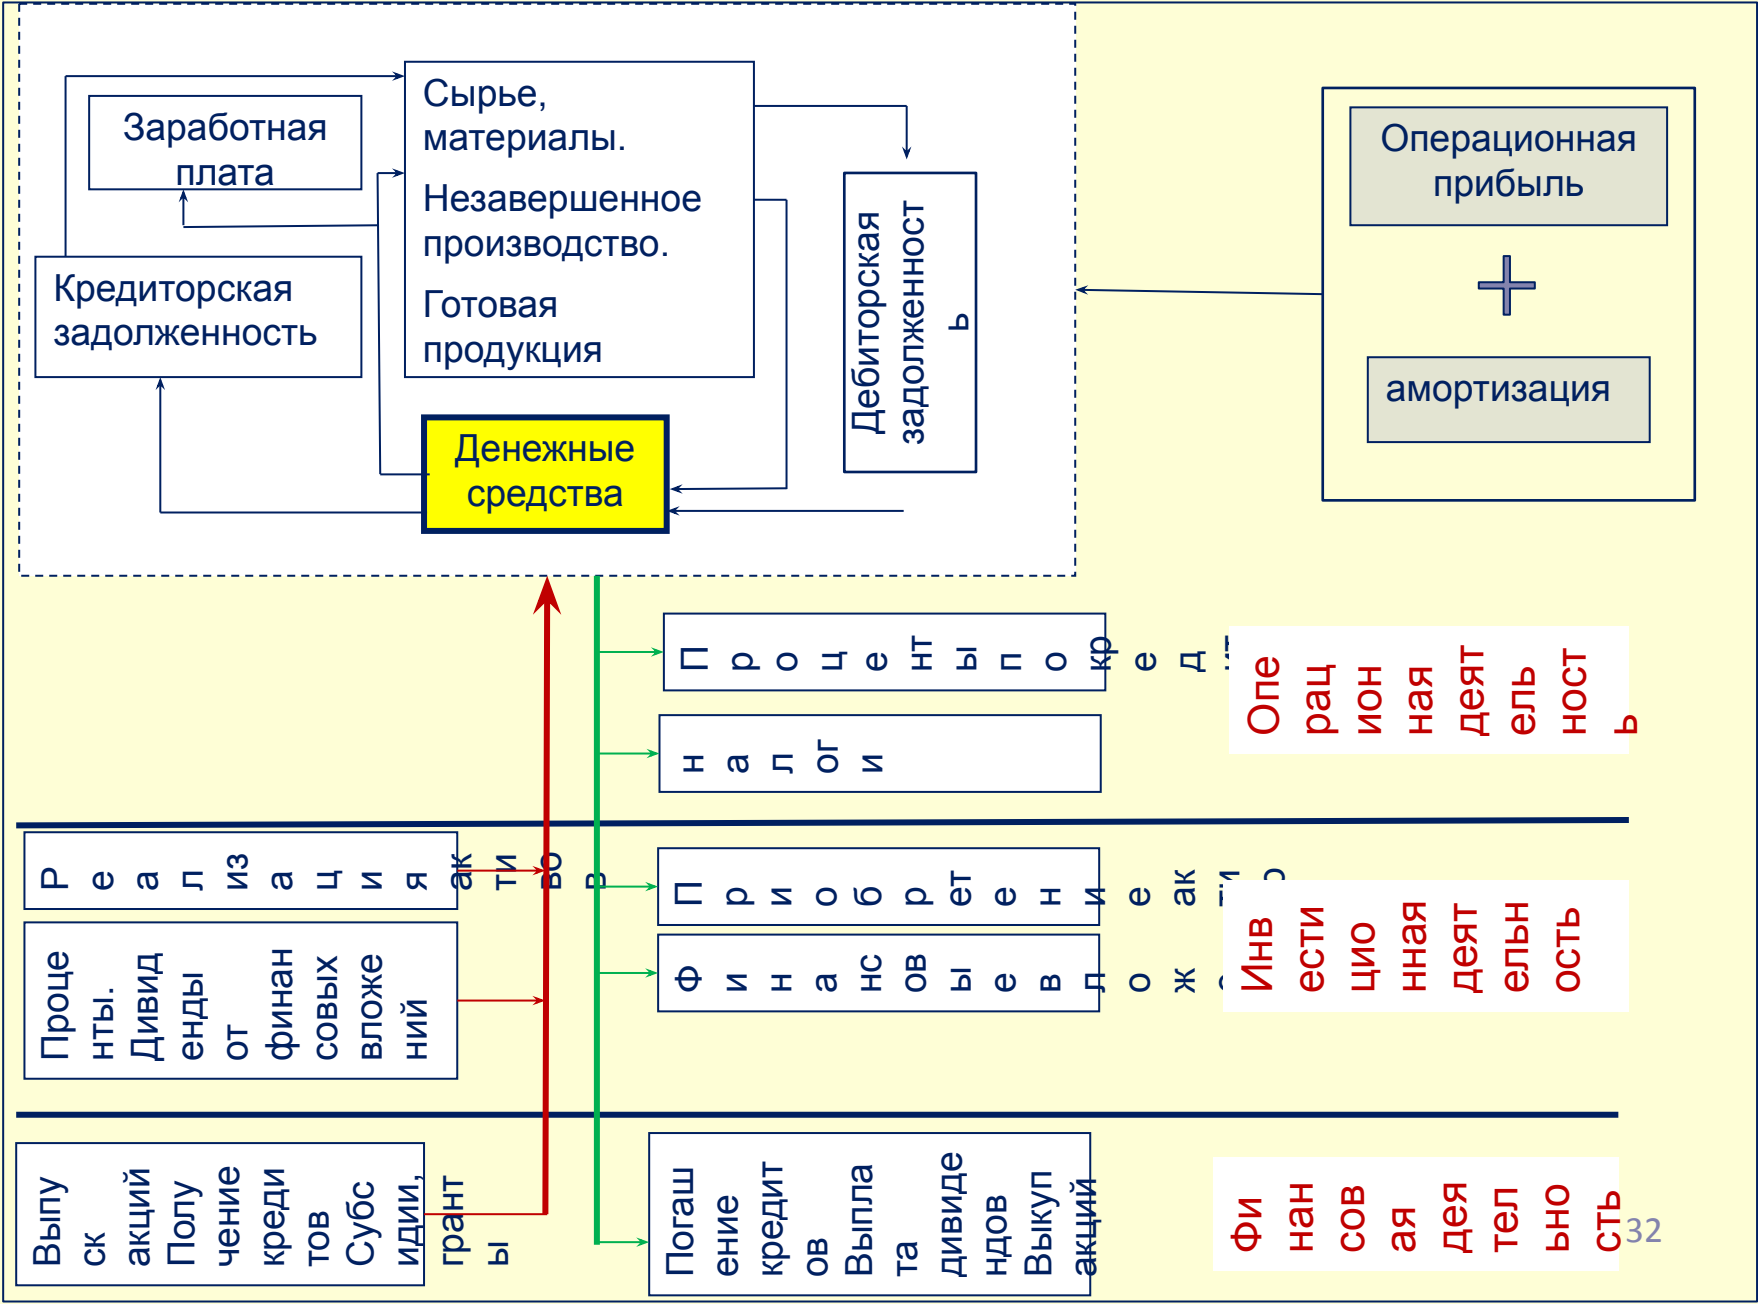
Сырье, материалы.

Незавершенное производство.

Готовая продукция

Заработная плата

Кредиторская задолженность

Денежные средства

Дебиторская задолженность

Операционная прибыль

+

амортизация

Проценты по кредитам

налоги

Операционная деятельность

Реализация активов

Проценты. Дивиденды от финансовых вложений

Приобретение активов

Финансовые вложения

Инвестиционная деятельность

Выпуск акций Получение кредитов Субсидии, гранты

Погашение кредитов Выплата дивидендов Выкуп акций

Финансовая деятельность

32